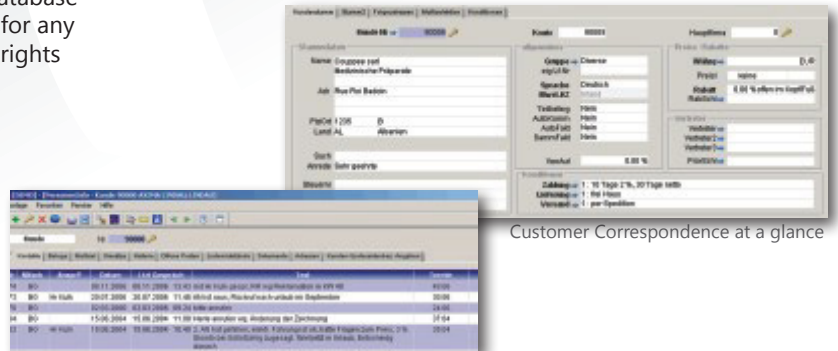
atabase
for any
rights

Kundenstamm | Name2 | Folgeadressen | Mailadressen | Konditionen |

Kunde Nr. 90000

Kurz: 90000

Hauptfirma 0

Stammdaten

Name Gruppo sarl
Medizinische Präparate

Adr. Rue Pini Bedoin

PlzOrt 1206 B
Land AL Albanien

Such

Anrede Sehr geehrte

Steuernr

allgemeines

Gruppe Diverse

Sprache Deutsch

Teillieferg Nein
Autorisieren Nein
AutoFakt Nein
SammFakt Nein

Vorschuß 0.00 %

Konditionen

Zahlung 1 : 10 Tage 2 %, 30 Tage netto
Lieferung 1 : frei Haus
Versand 1 : per Spedition

Preise / Rabatte

Währung 0,00

Preisl. keine

Rabatt 0,00 % allgemein Kopf/Fuß

Vertreter

Vertreter
Vertreter2
Vertreter3
Provision

Kunde 90000

Customer Correspondence at a glance